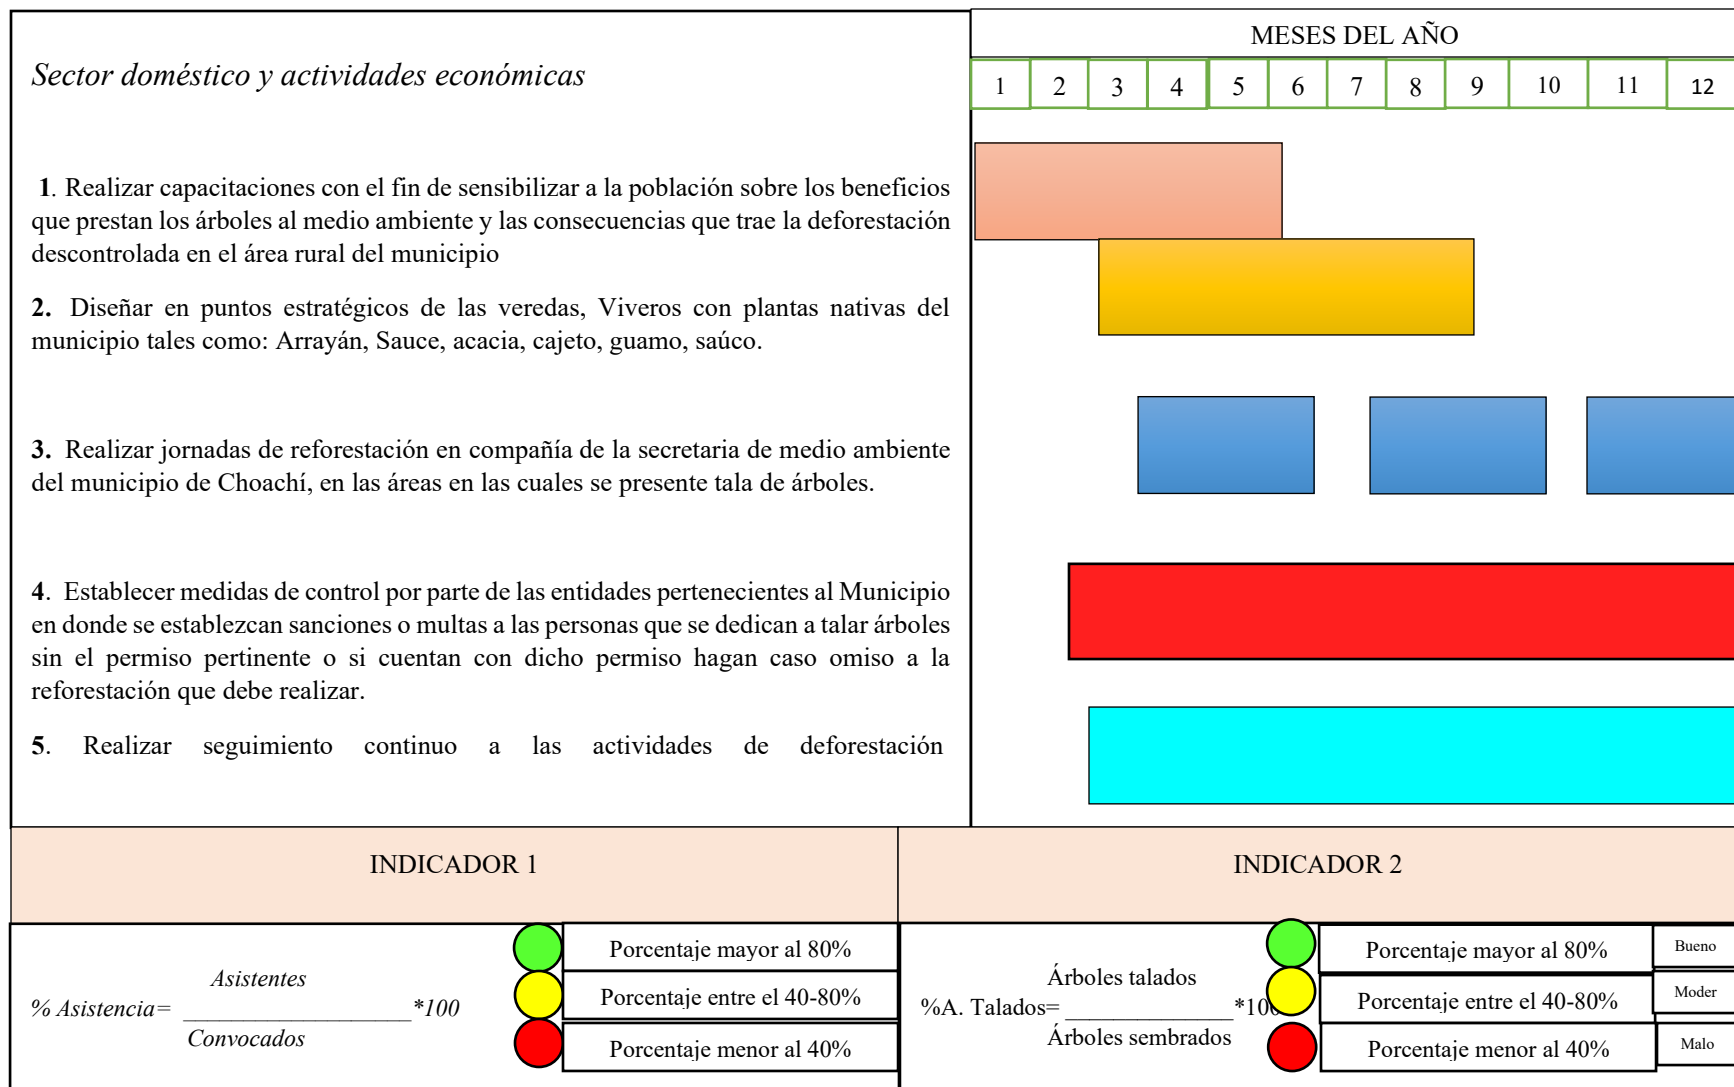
Sector doméstico y actividades económicas

MESES DEL AÑO

| 1 | 2 | 3 | 4 | 5 | 6 | 7 | 8 | 9 | 10 | 11 | 12 |
|---|---|---|---|---|---|---|---|---|---|---|---|

1. Realizar capacitaciones con el fin de sensibilizar a la población sobre los beneficios que prestan los árboles al medio ambiente y las consecuencias que trae la deforestación descontrolada en el área rural del municipio

2. Diseñar en puntos estratégicos de las veredas, Viveros con plantas nativas del municipio tales como: Arrayán, Sauce, acacia, cajeto, guamo, saúco.

3. Realizar jornadas de reforestación en compañía de la secretaria de medio ambiente del municipio de Choachí, en las áreas en las cuales se presente tala de árboles.

4. Establecer medidas de control por parte de las entidades pertenecientes al Municipio en donde se establezcan sanciones o multas a las personas que se dedican a talar árboles sin el permiso pertinente o si cuentan con dicho permiso hagan caso omiso a la reforestación que debe realizar.

5. Realizar seguimiento continuo a las actividades de deforestación

INDICADOR 1

INDICADOR 2

% Asistencia= $\frac{Asistentes}{Convocados}$ *100

Porcentaje mayor al 80%
Porcentaje entre el 40-80%
Porcentaje menor al 40%

%A. Talados= $\frac{\text{Árboles talados}}{\text{Árboles sembrados}}$ *10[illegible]

Porcentaje mayor al 80%
Bueno
Porcentaje entre el 40-80%
Moder
Porcentaje menor al 40%
Malo